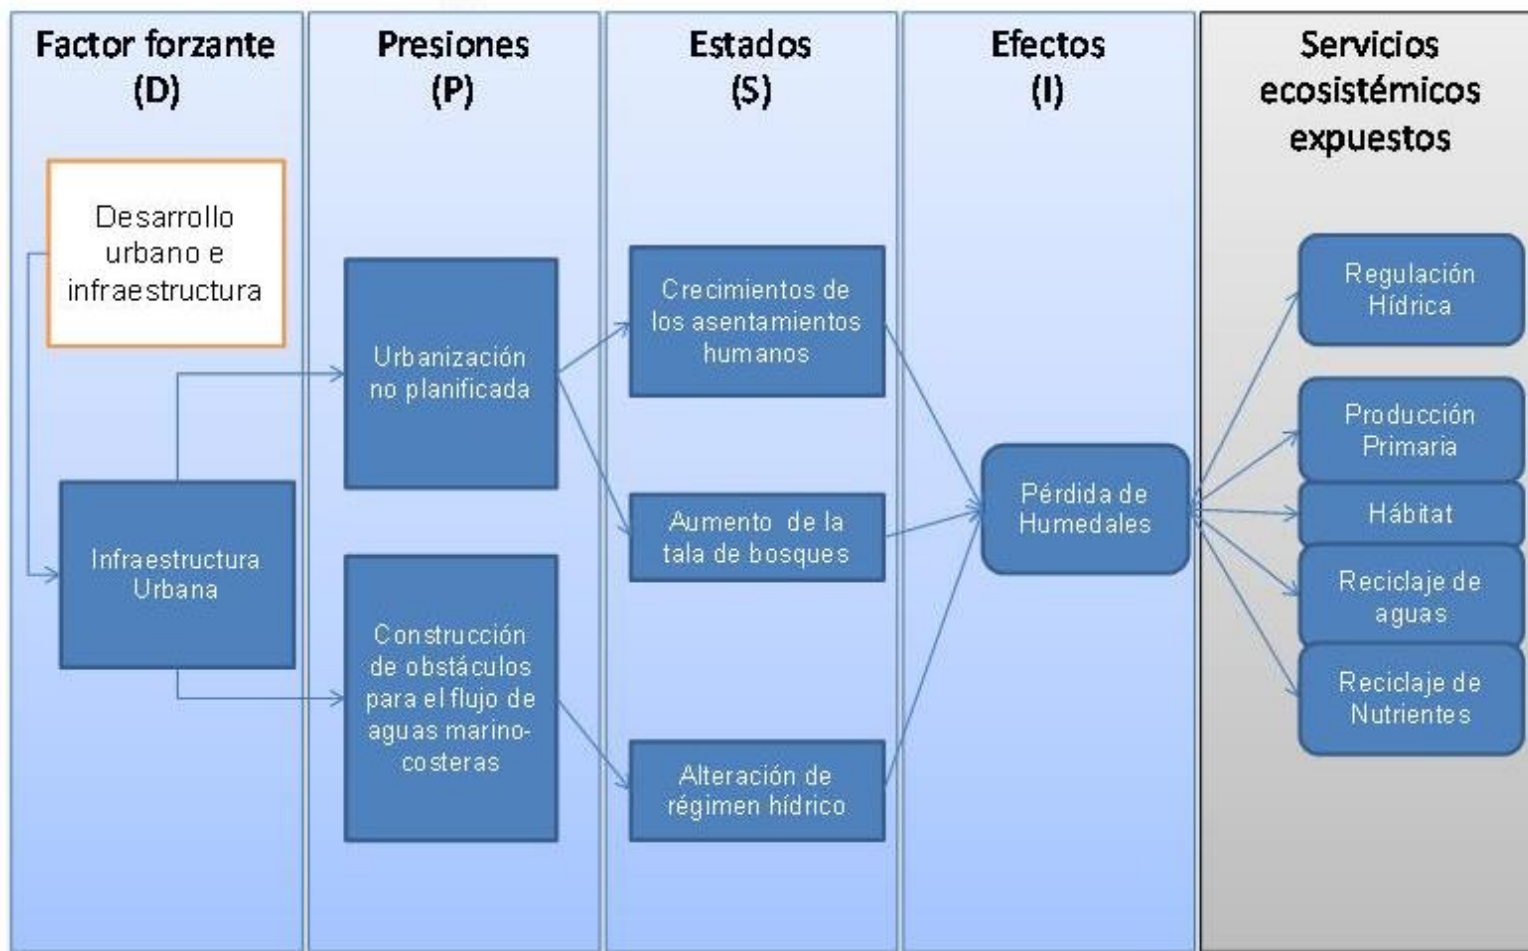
Factor forzante (D)

Presiones (P)

Estados (S)

Efectos (I)

Servicios ecosistémicos expuestos

Desarrollo urbano e infraestructura

Infraestructura Urbana

Urbanización no planificada

Construcción de obstáculos para el flujo de aguas marino-costeras

Crecimientos de los asentamientos humanos

Aumento de la tala de bosques

Alteración de régimen hídrico

Pérdida de Humedales

Regulación Hídrica

Producción Primaria

Hábitat

Reciclaje de aguas

Reciclaje de Nutrientes